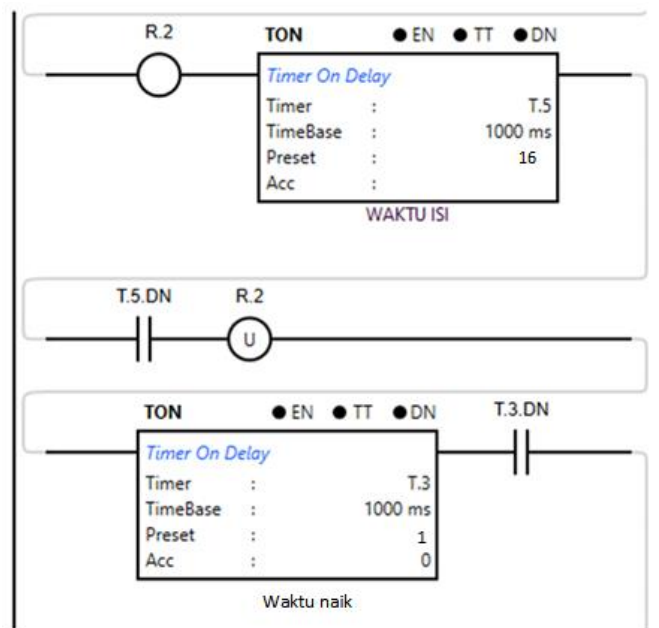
R.2

TON ● EN ● TT ● DN

Timer On Delay

Timer : T.5
TimeBase : 1000 ms
Preset : 16
Acc :

WAKTU ISI

T.5.DN R.2

U

TON ● EN ● TT ● DN T.3.DN

Timer On Delay

Timer : T.3
TimeBase : 1000 ms
Preset : 1
Acc : 0

Waktu naik